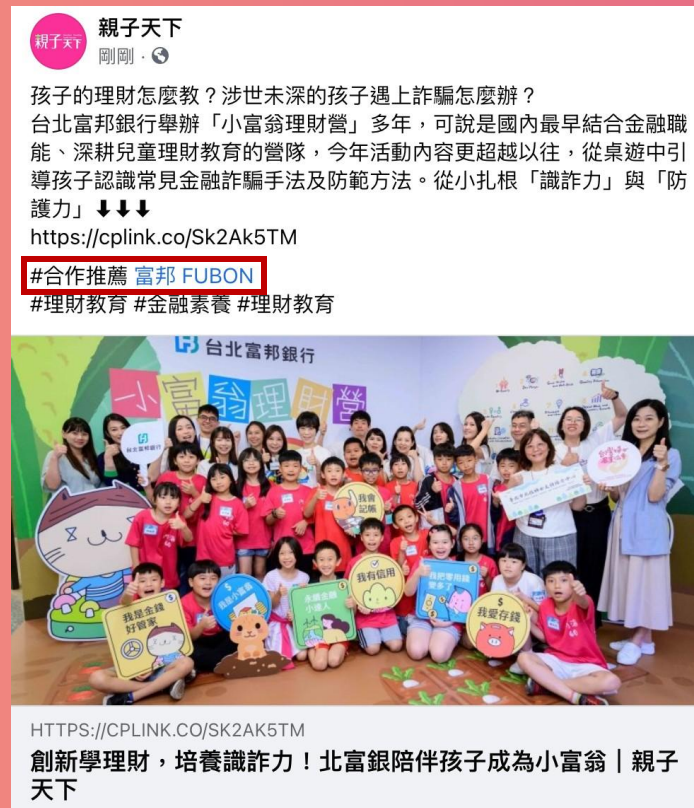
親子天下

親子天下
剛剛 ·

孩子的理財怎麼教？涉世未深的孩子遇上詐騙怎麼辦？
台北富邦銀行舉辦「小富翁理財營」多年，可說是國內最早結合金融職能、深耕兒童理財教育的營隊，今年活動內容更超越以往，從桌遊中引導孩子認識常見金融詐騙手法及防範方法。從小扎根「識詐力」與「防護力」⬇⬇⬇
https://cplink.co/Sk2Ak5TM
#合作推薦 富邦 FUBON
#理財教育 #金融素養 #理財教育

台北富邦銀行
小富翁理財營
我會記帳
我有信用
我是金錢好管家
我愛存錢

HTTPS://CPLINK.CO/SK2AK5TM
創新學理財，培養識詐力！北富銀陪伴孩子成為小富翁｜親子天下